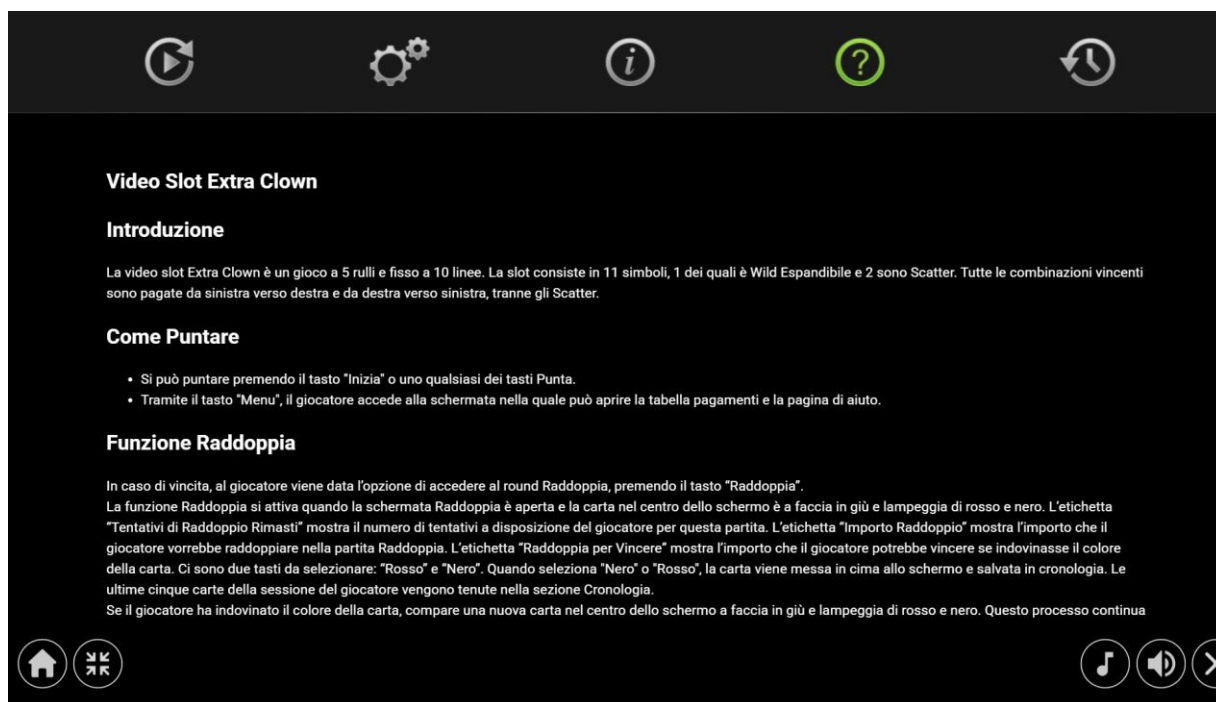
Video Slot Extra Clown

Introduzione

La video slot Extra Clown è un gioco a 5 rulli e fisso a 10 linee. La slot consiste in 11 simboli, 1 dei quali è Wild Espandibile e 2 sono Scatter. Tutte le combinazioni vincenti sono pagate da sinistra verso destra e da destra verso sinistra, tranne gli Scatter.

Come Puntare

- Si può puntare premendo il tasto "Inizia" o uno qualsiasi dei tasti Punta.
- Tramite il tasto "Menu", il giocatore accede alla schermata nella quale può aprire la tabella pagamenti e la pagina di aiuto.

Funzione Raddoppia

In caso di vincita, al giocatore viene data l'opzione di accedere al round Raddoppia, premendo il tasto "Raddoppia".
La funzione Raddoppia si attiva quando la schermata Raddoppia è aperta e la carta nel centro dello schermo è a faccia in giù e lampeggia di rosso e nero. L'etichetta "Tentativi di Raddoppio Rimasti" mostra il numero di tentativi a disposizione del giocatore per questa partita. L'etichetta "Importo Raddoppio" mostra l'importo che il giocatore vorrebbe raddoppiare nella partita Raddoppia. L'etichetta "Raddoppia per Vincere" mostra l'importo che il giocatore potrebbe vincere se indovinasse il colore della carta. Ci sono due tasti da selezionare: "Rosso" e "Nero". Quando seleziona "Nero" o "Rosso", la carta viene messa in cima allo schermo e salvata in cronologia. Le ultime cinque carte della sessione del giocatore vengono tenute nella sezione Cronologia.
Se il giocatore ha indovinato il colore della carta, compare una nuova carta nel centro dello schermo a faccia in giù e lampeggia di rosso e nero. Questo processo continua